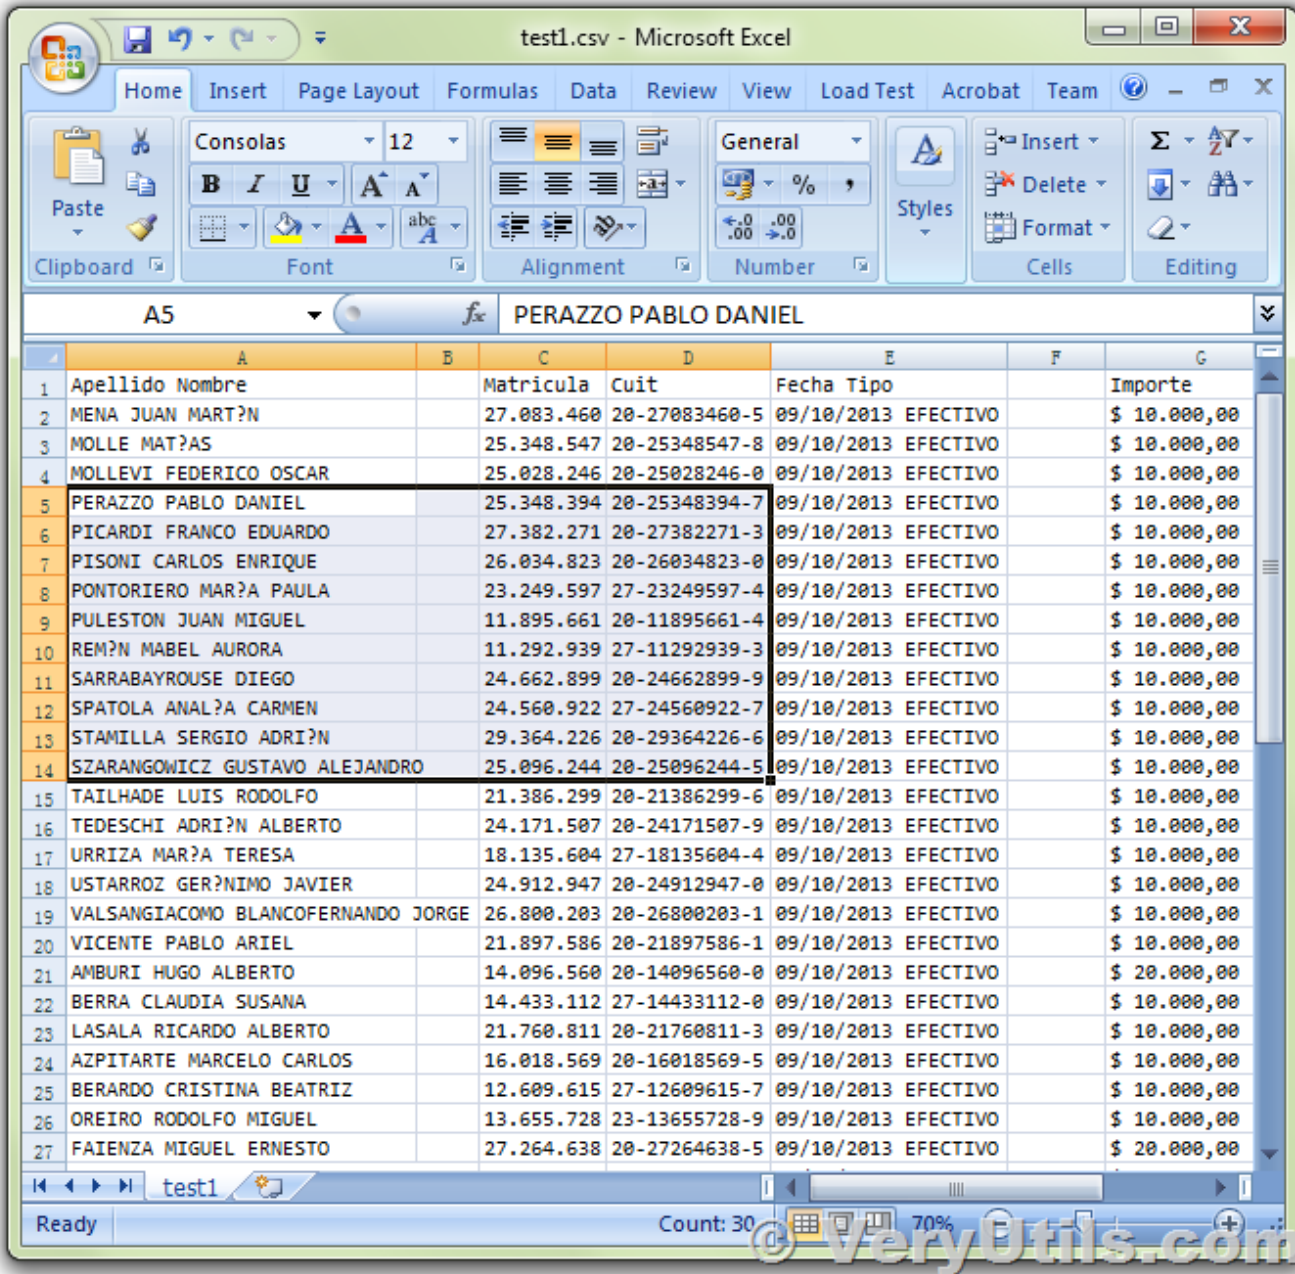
test1.csv - Microsoft Excel

Home Insert Page Layout Formulas Data Review View Load Test Acrobat Team

Paste
Clipboard
Consolas 12
B I U A A
Font
Alignment
General
% ,
.00 .00
Number
Styles
Insert
Delete
Format
Cells
Σ
Editing

A5 $f_x$ PERAZZO PABLO DANIEL

| | A | B | C | D | E | F | G |
|---|---|---|---|---|---|---|---|
| 1 | Apellido Nombre | | Matricula | Cuit | Fecha Tipo | | Importe |
| 2 | MENA JUAN MART?N | | 27.083.460 | 20-27083460-5 | 09/10/2013 EFECTIVO | | $ 10.000,00 |
| 3 | MOLLE MAT?AS | | 25.348.547 | 20-25348547-8 | 09/10/2013 EFECTIVO | | $ 10.000,00 |
| 4 | MOLLEVI FEDERICO OSCAR | | 25.028.246 | 20-25028246-0 | 09/10/2013 EFECTIVO | | $ 10.000,00 |
| 5 | PERAZZO PABLO DANIEL | | 25.348.394 | 20-25348394-7 | 09/10/2013 EFECTIVO | | $ 10.000,00 |
| 6 | PICARDI FRANCO EDUARDO | | 27.382.271 | 20-27382271-3 | 09/10/2013 EFECTIVO | | $ 10.000,00 |
| 7 | PISONI CARLOS ENRIQUE | | 26.034.823 | 20-26034823-0 | 09/10/2013 EFECTIVO | | $ 10.000,00 |
| 8 | PONTORIERO MAR?A PAULA | | 23.249.597 | 27-23249597-4 | 09/10/2013 EFECTIVO | | $ 10.000,00 |
| 9 | PULESTON JUAN MIGUEL | | 11.895.661 | 20-11895661-4 | 09/10/2013 EFECTIVO | | $ 10.000,00 |
| 10 | REM?N MABEL AURORA | | 11.292.939 | 27-11292939-3 | 09/10/2013 EFECTIVO | | $ 10.000,00 |
| 11 | SARRABAYROUSE DIEGO | | 24.662.899 | 20-24662899-9 | 09/10/2013 EFECTIVO | | $ 10.000,00 |
| 12 | SPATOLA ANAL?A CARMEN | | 24.560.922 | 27-24560922-7 | 09/10/2013 EFECTIVO | | $ 10.000,00 |
| 13 | STAMILLA SERGIO ADRI?N | | 29.364.226 | 20-29364226-6 | 09/10/2013 EFECTIVO | | $ 10.000,00 |
| 14 | SZARANGOWICZ GUSTAVO ALEJANDRO | | 25.096.244 | 20-25096244-5 | 09/10/2013 EFECTIVO | | $ 10.000,00 |
| 15 | TAILHADE LUIS RODOLFO | | 21.386.299 | 20-21386299-6 | 09/10/2013 EFECTIVO | | $ 10.000,00 |
| 16 | TEDESCHI ADRI?N ALBERTO | | 24.171.507 | 20-24171507-9 | 09/10/2013 EFECTIVO | | $ 10.000,00 |
| 17 | URRIZA MAR?A TERESA | | 18.135.604 | 27-18135604-4 | 09/10/2013 EFECTIVO | | $ 10.000,00 |
| 18 | USTARROZ GER?NIMO JAVIER | | 24.912.947 | 20-24912947-0 | 09/10/2013 EFECTIVO | | $ 10.000,00 |
| 19 | VALSANGIACOMO BLANCOFERNANDO JORGE | | 26.800.203 | 20-26800203-1 | 09/10/2013 EFECTIVO | | $ 10.000,00 |
| 20 | VICENTE PABLO ARIEL | | 21.897.586 | 20-21897586-1 | 09/10/2013 EFECTIVO | | $ 10.000,00 |
| 21 | AMBURI HUGO ALBERTO | | 14.096.560 | 20-14096560-0 | 09/10/2013 EFECTIVO | | $ 20.000,00 |
| 22 | BERRA CLAUDIA SUSANA | | 14.433.112 | 27-14433112-0 | 09/10/2013 EFECTIVO | | $ 10.000,00 |
| 23 | LASALA RICARDO ALBERTO | | 21.760.811 | 20-21760811-3 | 09/10/2013 EFECTIVO | | $ 10.000,00 |
| 24 | AZPITARTE MARCELO CARLOS | | 16.018.569 | 20-16018569-5 | 09/10/2013 EFECTIVO | | $ 10.000,00 |
| 25 | BERARDO CRISTINA BEATRIZ | | 12.609.615 | 27-12609615-7 | 09/10/2013 EFECTIVO | | $ 10.000,00 |
| 26 | OREIRO RODOLFO MIGUEL | | 13.655.728 | 23-13655728-9 | 09/10/2013 EFECTIVO | | $ 10.000,00 |
| 27 | FAIENZA MIGUEL ERNESTO | | 27.264.638 | 20-27264638-5 | 09/10/2013 EFECTIVO | | $ 20.000,00 |

test1

Ready Count: 30 70%

© VeryUtils.com